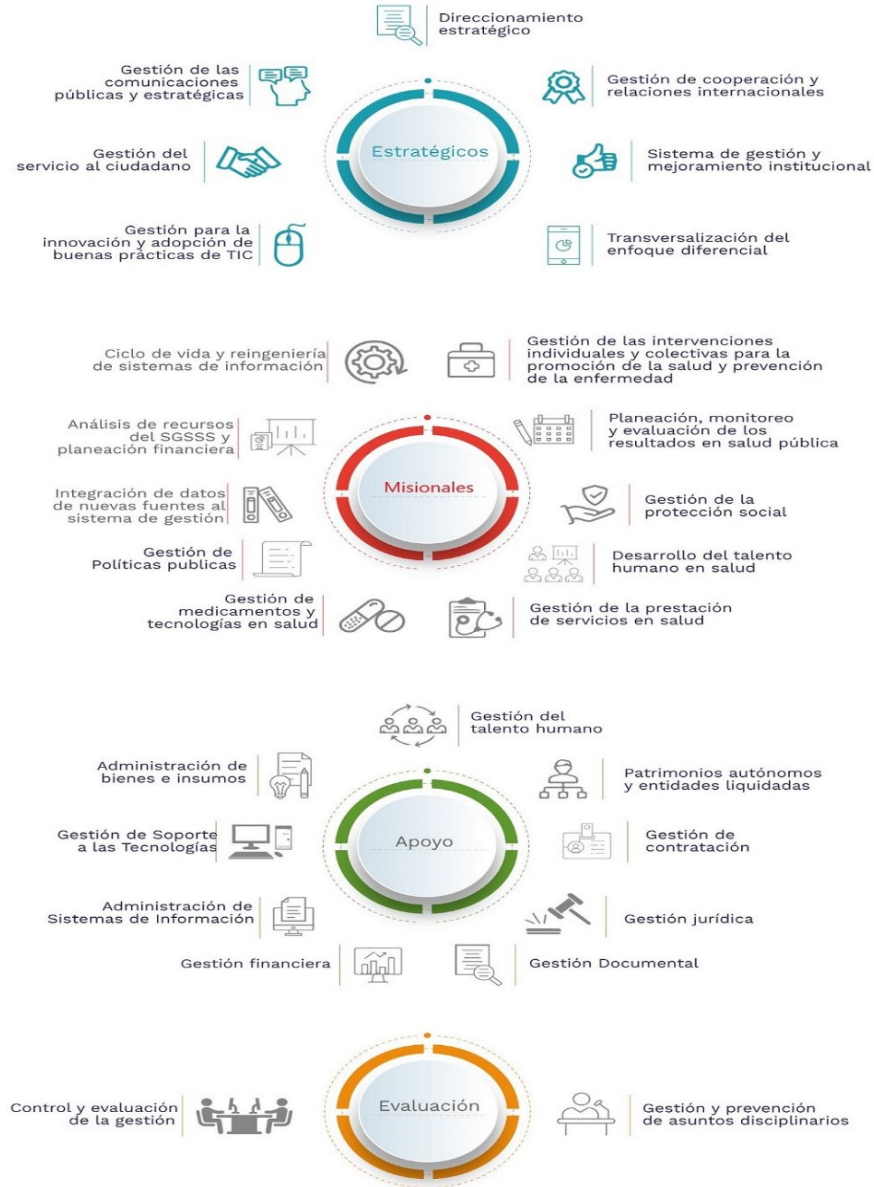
Direccionamiento estratégico

Gestión de las comunicaciones públicas y estratégicas

Gestión de cooperación y relaciones internacionales

Estratégicos

Gestión del servicio al ciudadano

Sistema de gestión y mejoramiento institucional

Gestión para la innovación y adopción de buenas prácticas de TIC

Transversalización del enfoque diferencial

Ciclo de vida y reingeniería de sistemas de información

Gestión de las intervenciones individuales y colectivas para la promoción de la salud y prevención de la enfermedad

Análisis de recursos del SGSSS y planeación financiera

Planeación, monitoreo y evaluación de los resultados en salud pública

Misionales

Integración de datos de nuevas fuentes al sistema de gestión

Gestión de la protección social

Gestión de Políticas publicas

Desarrollo del talento humano en salud

Gestión de medicamentos y tecnologías en salud

Gestión de la prestación de servicios en salud

Gestión del talento humano

Administración de bienes e insumos

Patrimonios autónomos y entidades liquidadas

Apoyo

Gestión de Soporte a las Tecnologías

Gestión de contratación

Administración de Sistemas de Información

Gestión jurídica

Gestión financiera

Gestión Documental

Evaluación

Control y evaluación de la gestión

Gestión y prevención de asuntos disciplinarios